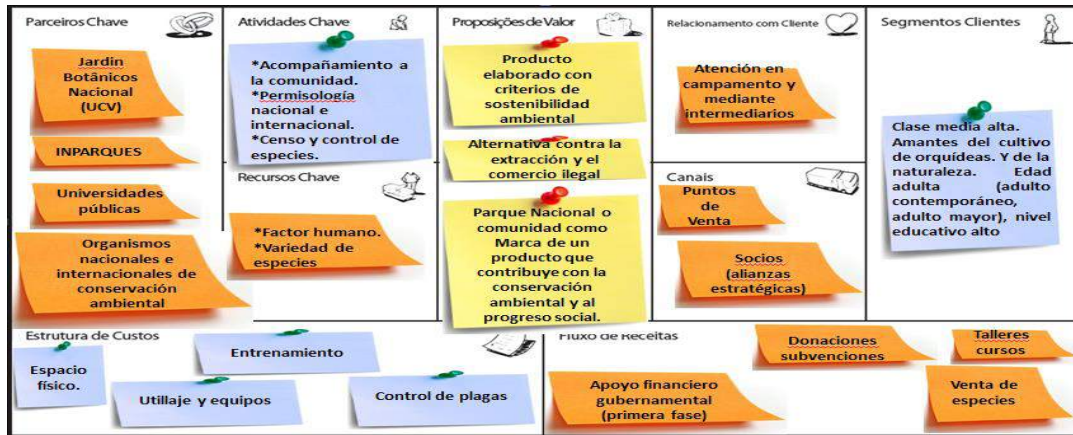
Parceiros Chave

Jardin Botánicos Nacional (UCV)

INPARQUES

Universidades públicas

Organismos nacionales e internacionales de conservación ambiental

Atividades Chave

*Acompañamiento a la comunidad.
*Permisología nacional e internacional.
*Censo y control de especies.

Recursos Chave

*Factor humano.
*Variedad de especies

Proposições de Valor

Producto elaborado con criterios de sostenibilidad ambiental

Alternativa contra la extracción y el comercio ilegal

Parque Nacional o comunidad como Marca de un producto que contribuye con la conservación ambiental y al progreso social.

Relacionamento com Cliente

Atención en campamento y mediante intermediarios

Canais

Puntos de Venta

Socios (alianzas estratégicas)

Segmentos Clientes

Clase media alta. Amantes del cultivo de orquídeas. Y de la naturaleza. Edad adulta (adulto contemporáneo, adulto mayor), nivel educativo alto

Estrutura de Custos

Espacio físico.

Entrenamiento

Utillaje y equipos

Control de plagas

Fluxo de Receitas

Donaciones subvenciones

Talleres cursos

Apoyo financiero gubernamental (primera fase)

Venta de especies